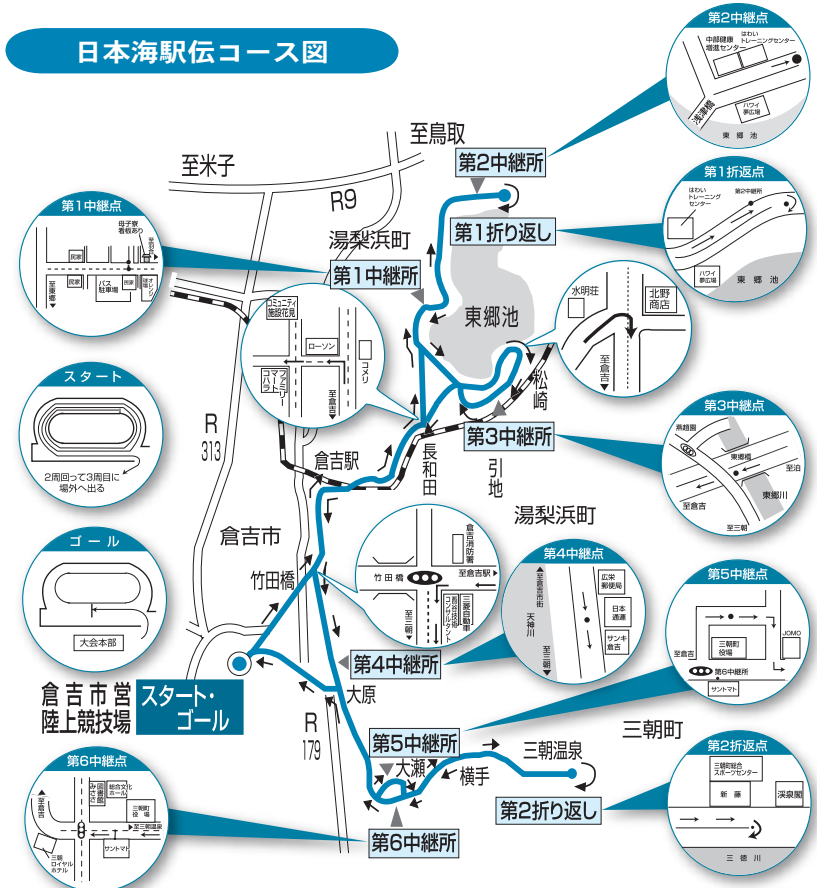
日本海駅伝コース図

第2中継点
はわいトレーニングセンター
中部健康増進センター
浅津橋
ハワイ夢広場
東郷池

至鳥取
第2中継所
至米子
R9
第1折り返し
湯梨浜町

第1折返点
はわいトレーニングセンター
第2中継所
ハワイ夢広場
東郷池

第1中継点
母子家看板あり
民家
民家
バス駐車場
至東郷

第1中継所
東郷池
水明荘
北野商店
至倉吉
松崎

コミュニティ施設花見
ローソン
コメリ
ファミリーマート
至倉吉

スタート
2周回って3周目に場外へ出る

R
313

第3中継所
第3中継点
燕趙園
東郷
至泊
至倉吉
東郷川
至三朝

倉吉駅
長和田
引地
湯梨浜町
倉吉市

ゴール
大会本部

竹田橋
竹田橋
至倉吉駅
倉吉消防署
三菱自動車
至三朝

第4中継点
至倉吉市街
天神川
至三朝
広栄郵便局
日本通運
サンキ倉吉

第5中継点
三朝町役場
JOMO
至倉吉
第6中継所
サンドマト

第4中継所
倉吉市営陸上競技場
スタート・ゴール
大原
R
179

第5中継所
三朝温泉
三朝町
大瀬
横手
第2折り返し

第6中継点
総合文化ホール
三朝町役場
至三朝温泉
至倉吉
サントマト
三朝ロイヤルホテル

第6中継所

第2折返点
三朝町総合スポーツセンター
新藤
深泉閣
三徳川